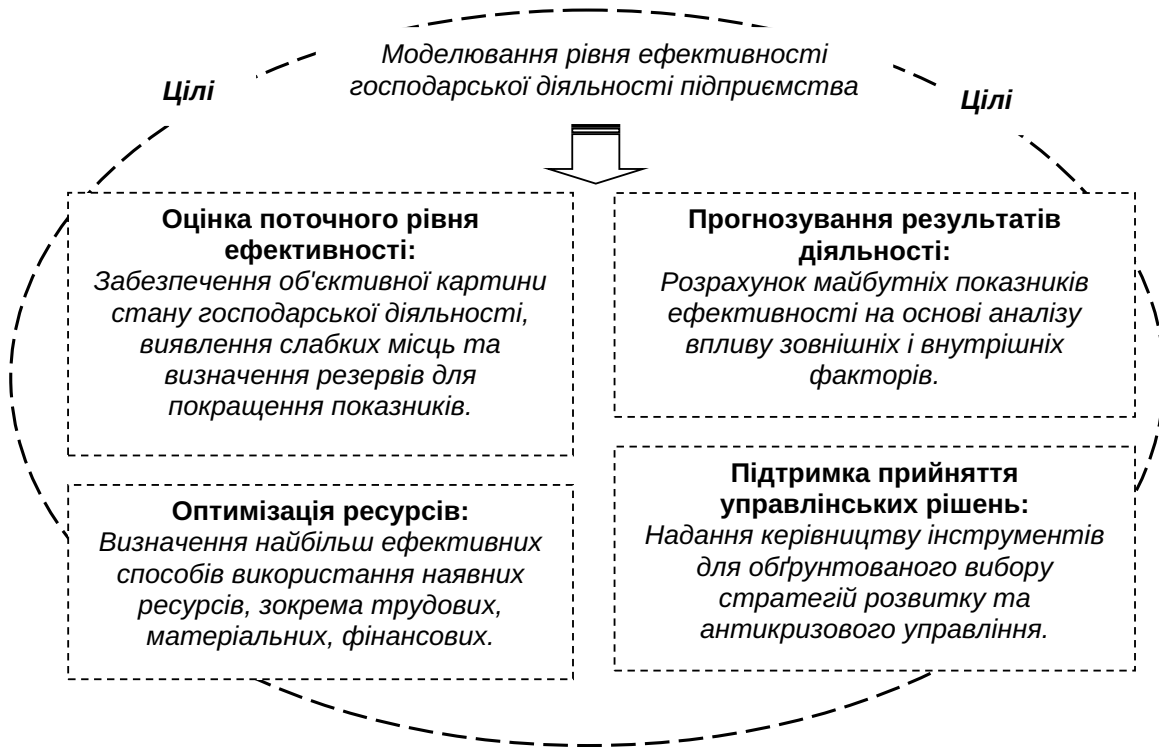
Моделювання рівня ефективності господарської діяльності підприємства

Цілі

Цілі

**Оцінка поточного рівня ефективності:**
Забезпечення об'єктивної картини стану господарської діяльності, виявлення слабких місць та визначення резервів для покращення показників.

**Прогнозування результатів діяльності:**
Розрахунок майбутніх показників ефективності на основі аналізу впливу зовнішніх і внутрішніх факторів.

**Оптимізація ресурсів:**
Визначення найбільш ефективних способів використання наявних ресурсів, зокрема трудових, матеріальних, фінансових.

**Підтримка прийняття управлінських рішень:**
Надання керівництву інструментів для обґрунтованого вибору стратегій розвитку та антикризового управління.